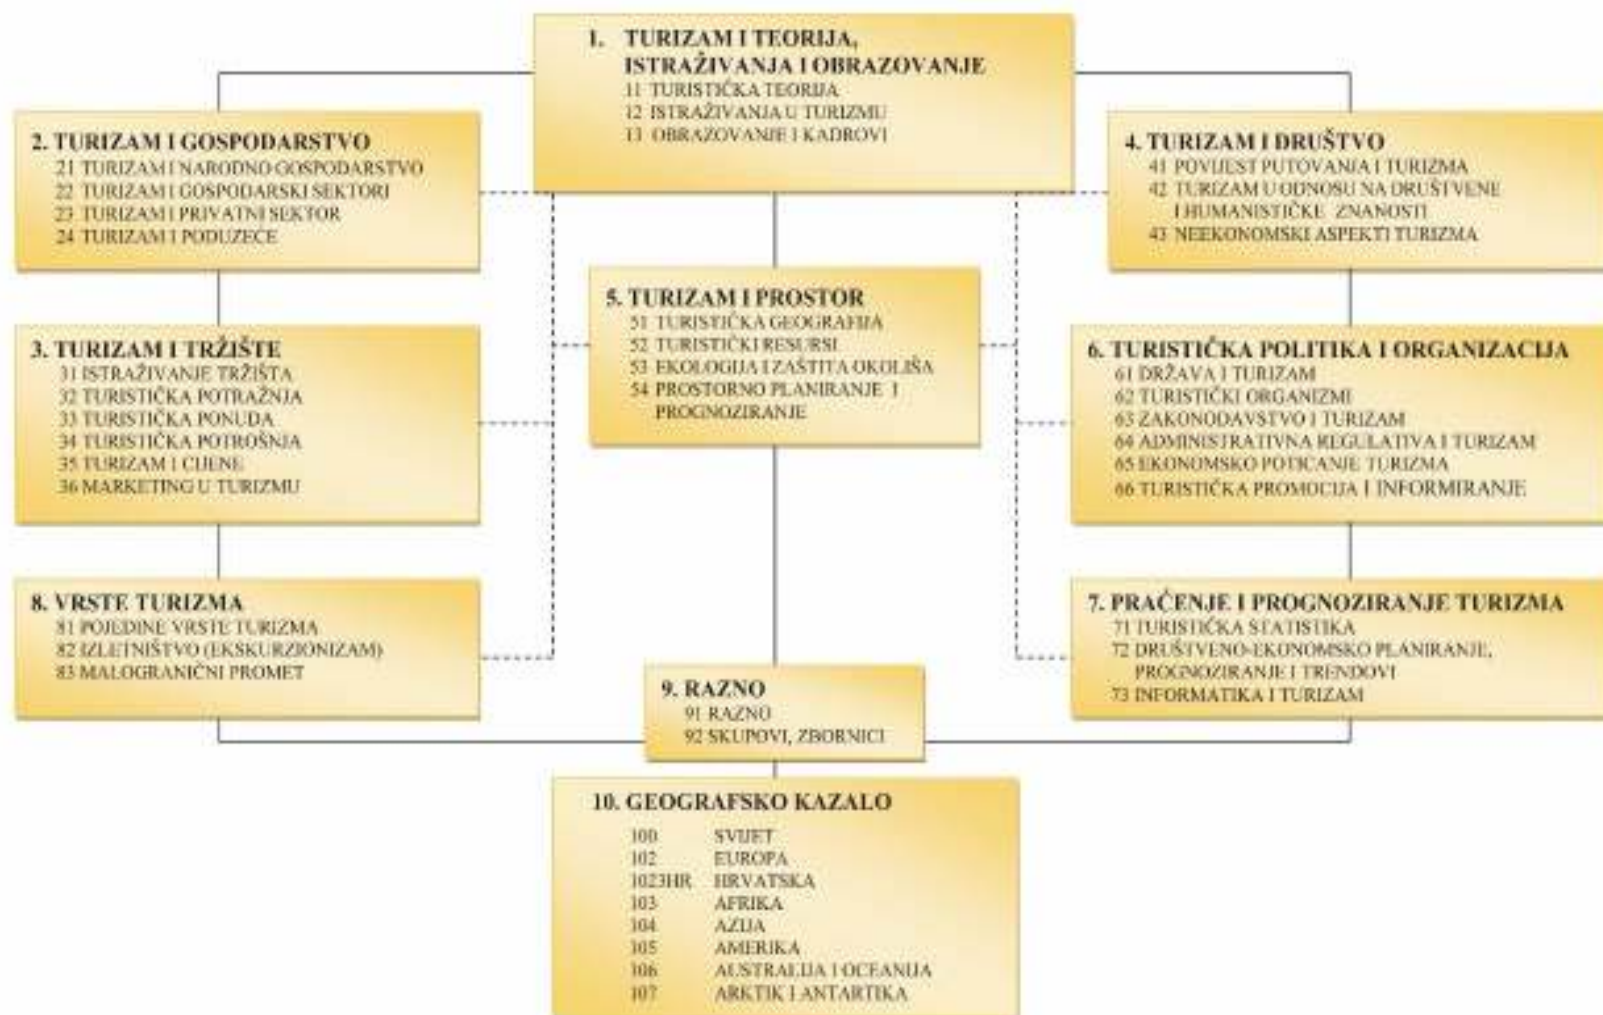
1. TURIZAM I TEORIJA, ISTRAŽIVANJA I OBRAZOVANJE
11 TURISTIČKA TEORIJA
12 ISTRAŽIVANJA U TURIZMU
13 OBRAZOVANJE I KADROVI

2. TURIZAM I GOSPODARSTVO
21 TURIZAM I NARODNO GOSPODARSTVO
22 TURIZAM I GOSPODARSKI SEKTORI
23 TURIZAM I PRIVATNI SEKTOR
24 TURIZAM I PODUZEĆE

4. TURIZAM I DRUŠTVO
41 POVIJEST PUTOVANJA I TURIZMA
42 TURIZAM U ODNOSU NA DRUŠTVENE I HUMANISTIČKE ZNANOSTI
43 NEEKONOMSKI ASPEKTI TURIZMA

5. TURIZAM I PROSTOR
51 TURISTIČKA GEOGRAFIJA
52 TURISTIČKI RESURSI
53 EKOLOGIJA I ZAŠTITA OKOLIŠA
54 PROSTORNO PLANIRANJE I PROGNOZIRANJE

3. TURIZAM I TRŽIŠTE
31 ISTRAŽIVANJE TRŽIŠTA
32 TURISTIČKA POTRAŽNJA
33 TURISTIČKA PONUDA
34 TURISTIČKA POTROŠNJA
35 TURIZAM I CIJENE
36 MARKETING U TURIZMU

6. TURISTIČKA POLITIKA I ORGANIZACIJA
61 DRŽAVA I TURIZAM
62 TURISTIČKI ORGANIZMI
63 ZAKONODAVSTVO I TURIZAM
64 ADMINISTRATIVNA REGULATIVA I TURIZAM
65 EKONOMSKO POTICANJE TURIZMA
66 TURISTIČKA PROMOCIJA I INFORMIRANJE

8. VRSTE TURIZMA
81 POJEDINE VRSTE TURIZMA
82 IZLETNIŠTVO (EKSKURZIONIZAM)
83 MALOGRANIČNI PROMET

7. PRAĆENJE I PROGNOZIRANJE TURIZMA
71 TURISTIČKA STATISTIKA
72 DRUŠTVENO-EKONOMSKO PLANIRANJE, PROGNOZIRANJE I TRENDOVI
73 INFORMATIKA I TURIZAM

9. RAZNO
91 RAZNO
92 SKUPOVI, ZBORNICI

10. GEOGRAFSKO KAZALO
100 SVIJET
102 EUROPA
1023HR HRVATSKA
103 AFRIKA
104 AZIJA
105 AMERIKA
106 AUSTRALIJA I OCEANIJA
107 ARKTIK I ANTARTIKA